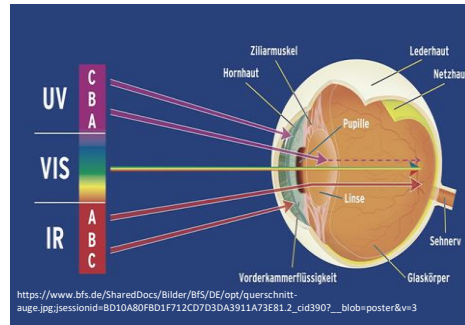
UV
C
B
A
VIS
IR
A
B
C
Ziliarmuskel
Hornhaut
Lederhaut
Netzhaut
Pupille
Linse
Sehnerv
Vorderkammerflüssigkeit
Glaskörper
https://www.bfs.de/SharedDocs/Bilder/BfS/DE/opt/querschnitt-auge.jpg;jsessionid=BD10A80FBD1F712CD7D3DA3911A73E81.2_cid390?__blob=poster&v=3